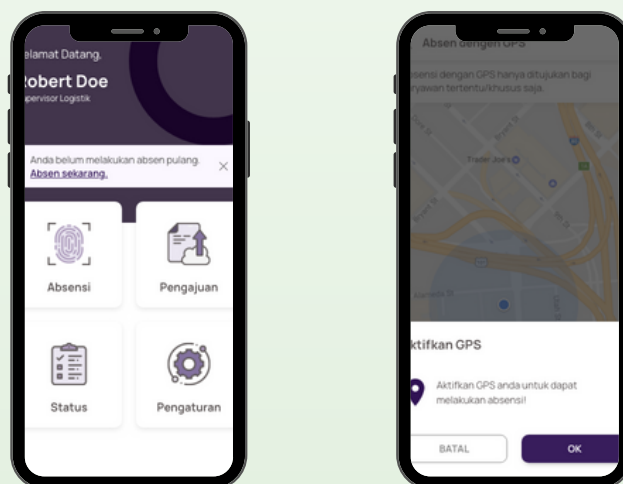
elamat Datang,

obert Doe

upervisor Logistik

Anda belum melakukan absen pulang.
Absen sekarang.

Absensi

Pengajuan

Status

Pengaturan

Absen dengan GPS

bsensi dengan GPS hanya ditujukan bagi
ryawan tertentu/khusus saja.

Trader Joe's

ktifkan GPS

Aktifkan GPS anda untuk dapat melakukan absensi!

BATAL

OK